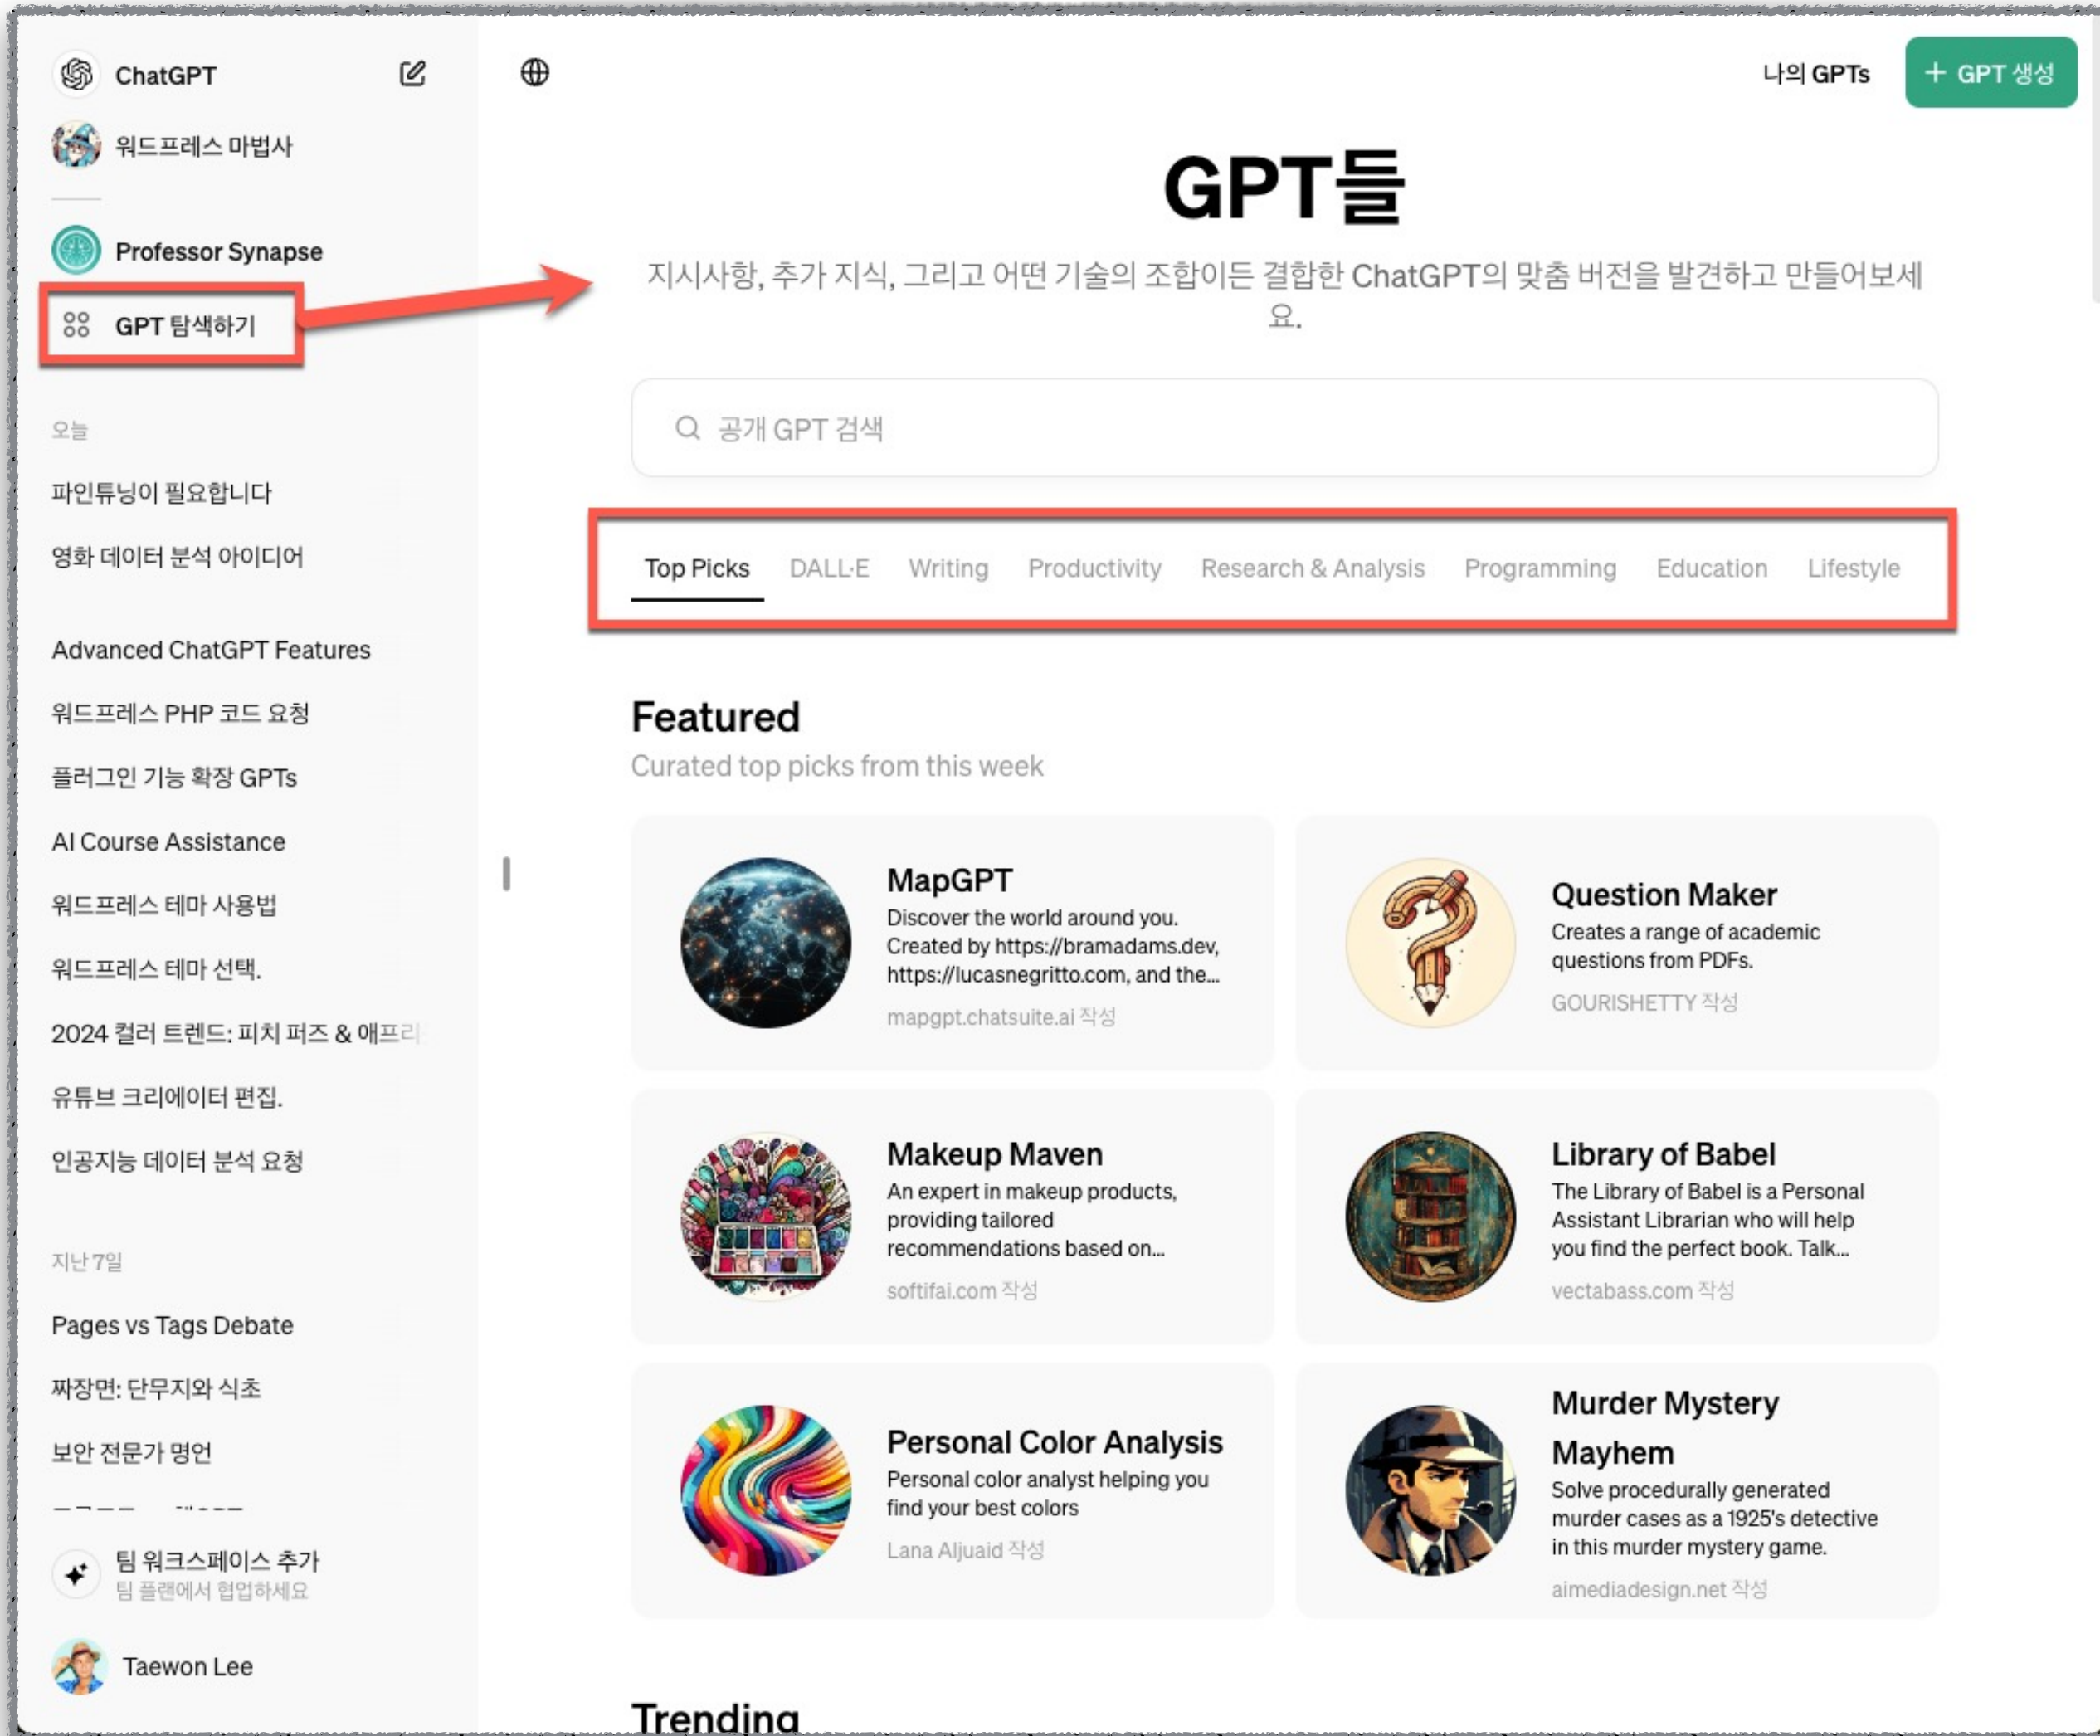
ChatGPT

워드프레스 마법사

Professor Synapse

GPT 탐색하기

오늘

파인튜닝이 필요합니다

영화 데이터 분석 아이디어

Advanced ChatGPT Features

워드프레스 PHP 코드 요청

플러그인 기능 확장 GPTs

AI Course Assistance

워드프레스 테마 사용법

워드프레스 테마 선택.

2024 컬러 트렌드: 피치 퍼즈 & 애프리

유튜브 크리에이터 편집.

인공지능 데이터 분석 요청

지난 7일

Pages vs Tags Debate

짜장면: 단무지와 식초

보안 전문가 명언

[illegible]

팀 워크스페이스 추가
팀 플랜에서 협업하세요

Taewon Lee

나의 GPTs

+ GPT 생성

GPT들

지시사항, 추가 지식, 그리고 어떤 기술의 조합이든 결합한 ChatGPT의 맞춤 버전을 발견하고 만들어보세요.

공개 GPT 검색

Top Picks | DALL·E | Writing | Productivity | Research & Analysis | Programming | Education | Lifestyle

Featured
Curated top picks from this week

MapGPT
Discover the world around you. Created by https://bramadams.dev, https://lucasnegritto.com, and the...
mapgpt.chatsuite.ai 작성

Question Maker
Creates a range of academic questions from PDFs.
GOURISHETTY 작성

Makeup Maven
An expert in makeup products, providing tailored recommendations based on...
softifai.com 작성

Library of Babel
The Library of Babel is a Personal Assistant Librarian who will help you find the perfect book. Talk...
vectabass.com 작성

Personal Color Analysis
Personal color analyst helping you find your best colors
Lana Aljuaid 작성

Murder Mystery Mayhem
Solve procedurally generated murder cases as a 1925's detective in this murder mystery game.
aimediadesign.net 작성

Trending